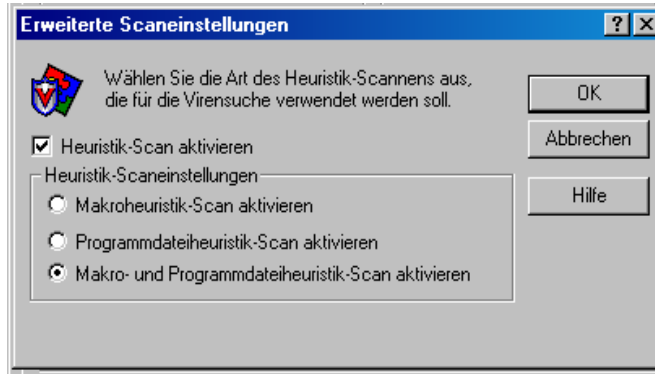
Erweiterte Scaneinstellungen

?

Wählen Sie die Art des Heuristik-Scannens aus, die für die Virensuche verwendet werden soll.

OK

Abbrechen

Hilfe

Heuristik-Scan aktivieren

Heuristik-Scaneinstellungen

Makroheuristik-Scan aktivieren

Programmdateiheuristik-Scan aktivieren

Makro- und Programmdateiheuristik-Scan aktivieren